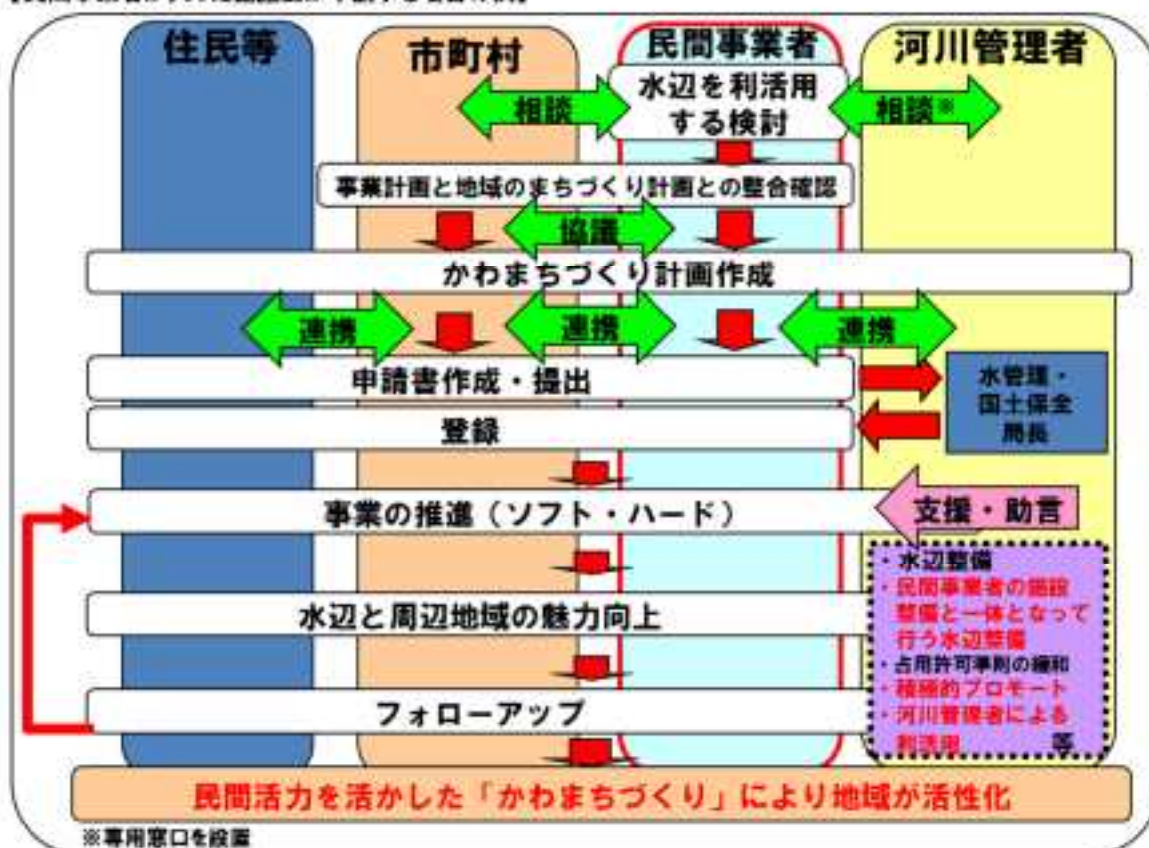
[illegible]

住民等

市町村

民間事業者

河川管理者

相談

水辺を利活用する検討

相談※

事業計画と地域のまちづくり計画との整合確認

協議

かわまちづくり計画作成

連携

連携

連携

申請書作成・提出

水管理・国土保全局長

登録

事業の推進（ソフト・ハード）

支援・助言

・水辺整備
・民間事業者の施設整備と一体となって行う水辺整備
・占用許可準則の緩和
・積極的プロモート
・河川管理者による利活用　等

水辺と周辺地域の魅力向上

フォローアップ

民間活力を活かした「かわまちづくり」により地域が活性化

※専用窓口を設置